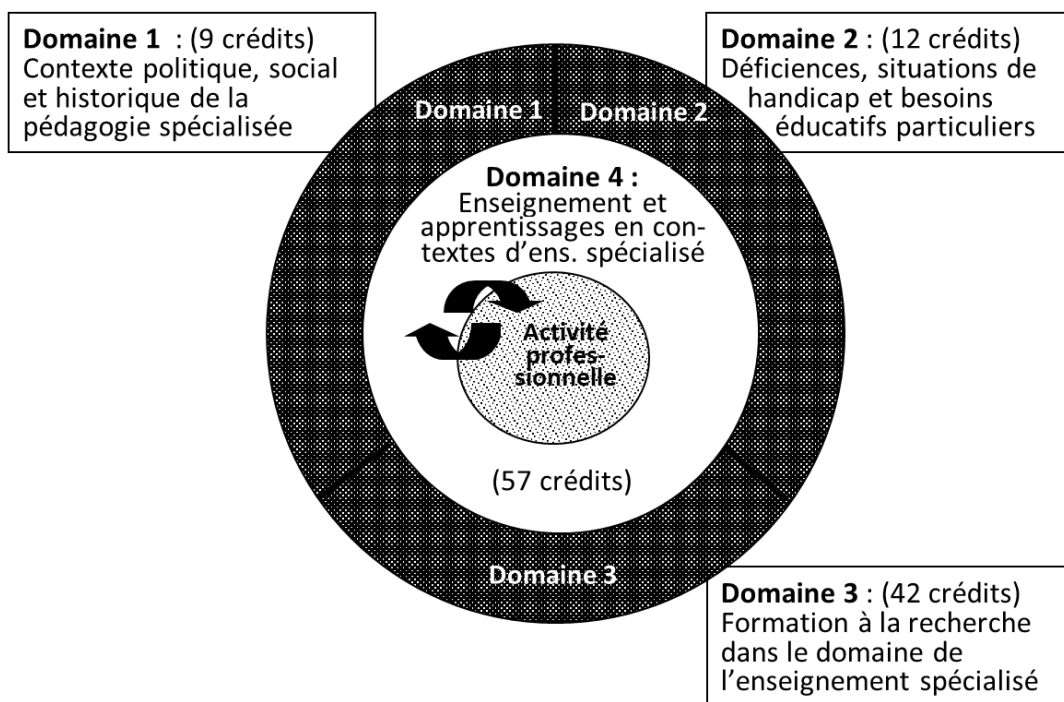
**Domaine 1** : (9 crédits)
Contexte politique, social et historique de la pédagogie spécialisée

**Domaine 2** : (12 crédits)
Déficiences, situations de handicap et besoins éducatifs particuliers

Domaine 1

Domaine 2

**Domaine 4 :**
Enseignement et apprentissages en contextes d'ens. spécialisé

Activité professionnelle

(57 crédits)

Domaine 3

**Domaine 3** : (42 crédits)
Formation à la recherche dans le domaine de l'enseignement spécialisé